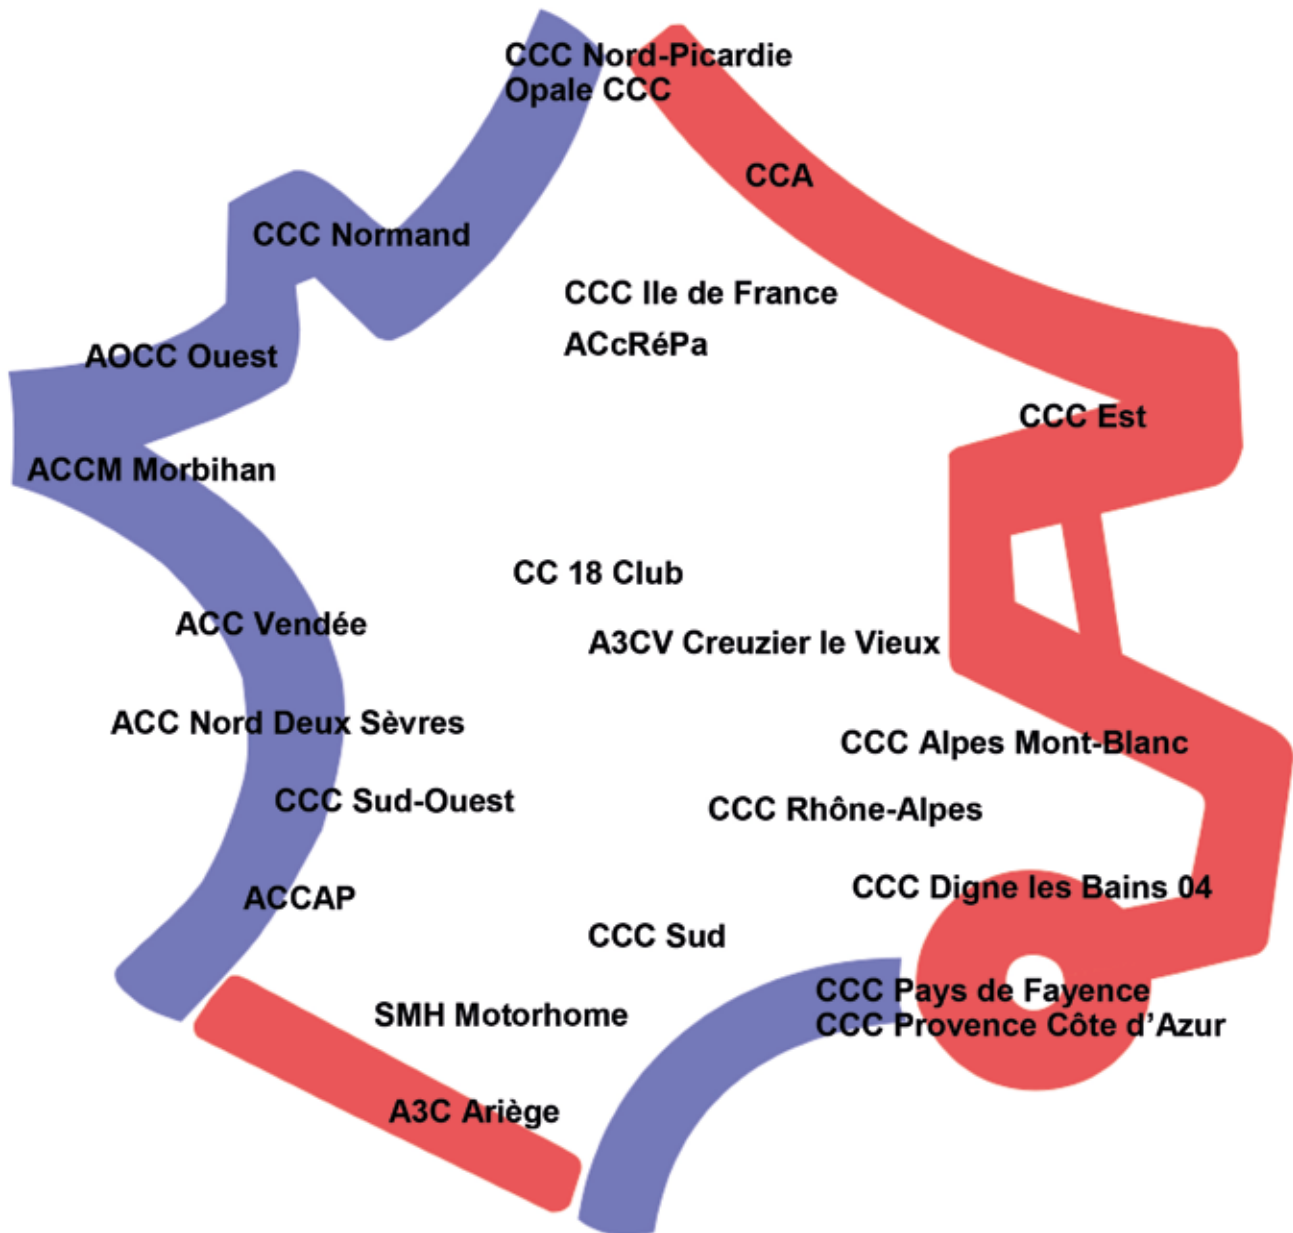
CCC Nord-Picardie
Opale CCC

CCA

CCC Normand

CCC Ile de France

ACcRéPa

AOCC Ouest

CCC Est

ACCM Morbihan

CC 18 Club

ACC Vendée

A3CV Creuzier le Vieux

ACC Nord Deux Sèvres

CCC Alpes Mont-Blanc

CCC Sud-Ouest

CCC Rhône-Alpes

CCC Digne les Bains 04

ACCAP

CCC Sud

CCC Pays de Fayence
CCC Provence Côte d'Azur

SMH Motorhome

A3C Ariège